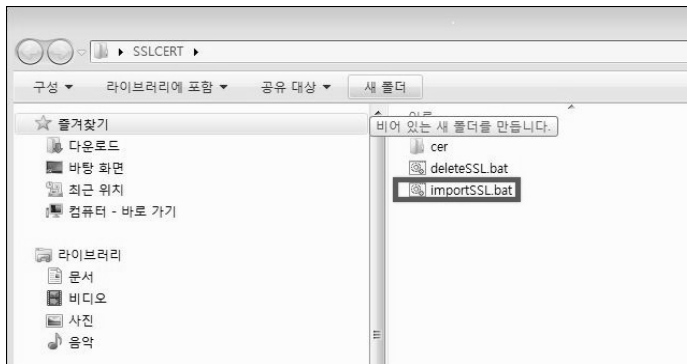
▸ SSLCERT ▸

구성 ▾ 라이브러리에 포함 ▾ 공유 대상 ▾ 새 폴더

즐겨찾기
다운로드
바탕 화면
최근 위치
컴퓨터 - 바로 가기

라이브러리
문서
비디오
사진
음악

이름
비어 있는 새 폴더를 만듭니다.
cer
deleteSSL.bat
importSSL.bat